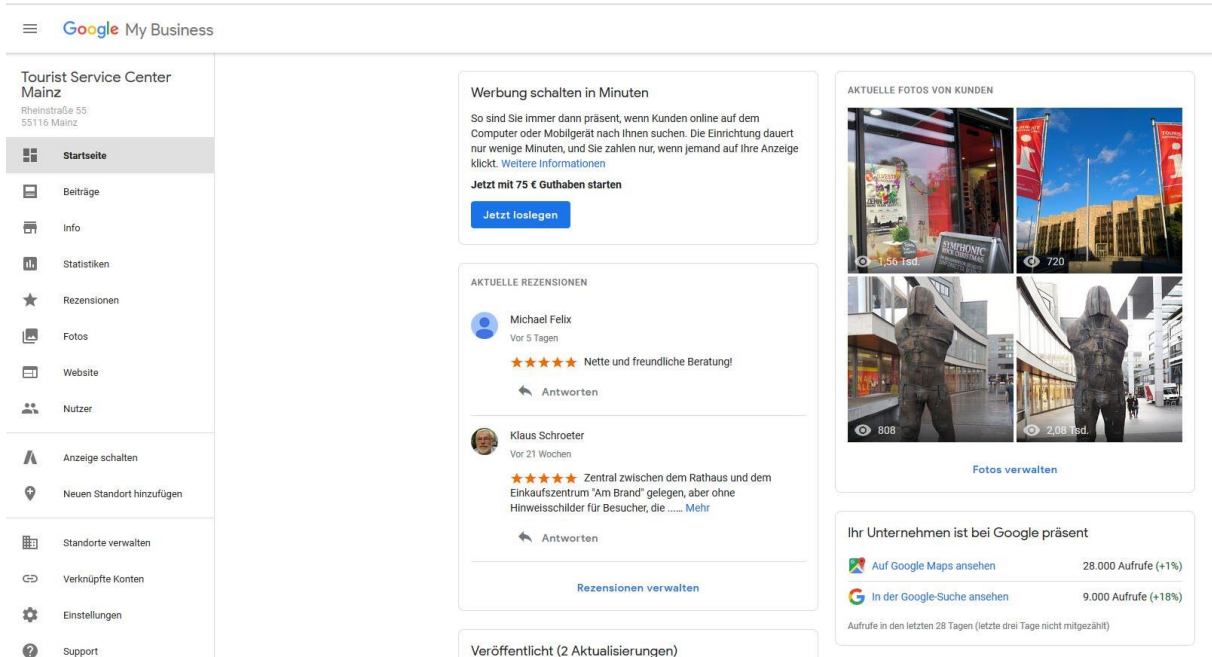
Google My Business

Tourist Service Center Mainz
Rheinstraße 55
55116 Mainz

Startseite
Beiträge
Info
Statistiken
Rezensionen
Fotos
Website
Nutzer
Anzeige schalten
Neuen Standort hinzufügen
Standorte verwalten
Verknüpfte Konten
Einstellungen
Support

Werbung schalten in Minuten
So sind Sie immer dann präsent, wenn Kunden online auf dem Computer oder Mobilgerät nach Ihnen suchen. Die Einrichtung dauert nur wenige Minuten, und Sie zahlen nur, wenn jemand auf Ihre Anzeige klickt. Weitere Informationen
Jetzt mit 75 € Guthaben starten
Jetzt loslegen

AKTUELLE REZENSIONEN
Michael Felix
Vor 5 Tagen
★★★★★ Nette und freundliche Beratung!
Antworten

Klaus Schroeter
Vor 21 Wochen
★★★★★ Zentral zwischen dem Rathaus und dem Einkaufszentrum "Am Brand" gelegen, aber ohne Hinweisschilder für Besucher, die ...... Mehr
Antworten

Rezensionen verwalten

Veröffentlicht (2 Aktualisierungen)

AKTUELLE FOTOS VON KUNDEN
1,56 Tsd.
720
808
2,08 Tsd.
Fotos verwalten

Ihr Unternehmen ist bei Google präsent
Auf Google Maps ansehen 28.000 Aufrufe (+1%)
In der Google-Suche ansehen 9.000 Aufrufe (+18%)
Aufrufe in den letzten 28 Tagen (letzte drei Tage nicht mitgezählt)